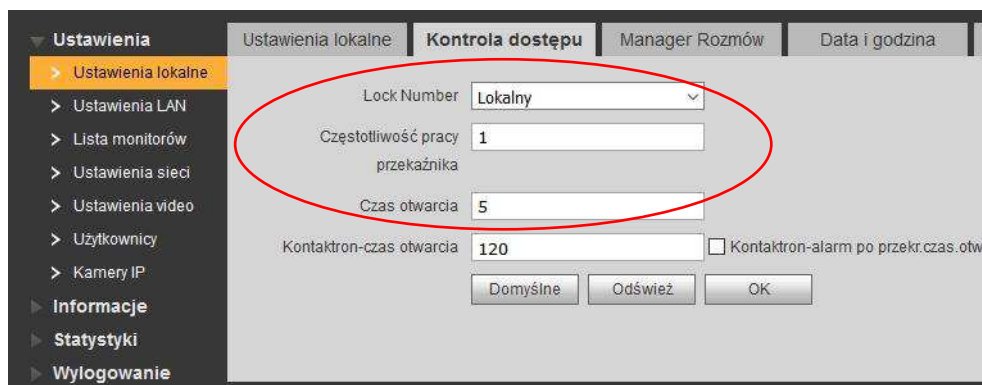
Ustawienia
> Ustawienia lokalne
> Ustawienia LAN
> Lista monitorów
> Ustawienia sieci
> Ustawienia video
> Użytkownicy
> Kamery IP
Informacje
Statystyki
Wylogowanie

Ustawienia lokalne | Kontrola dostępu | Manager Rozmów | Data i godzina

Lock Number Lokalny
Częstotliwość pracy przekaźnika 1
Czas otwarcia 5
Kontaktron-czas otwarcia 120 Kontaktron-alarm po przekr.czas.otw

Domyślne Odśwież OK